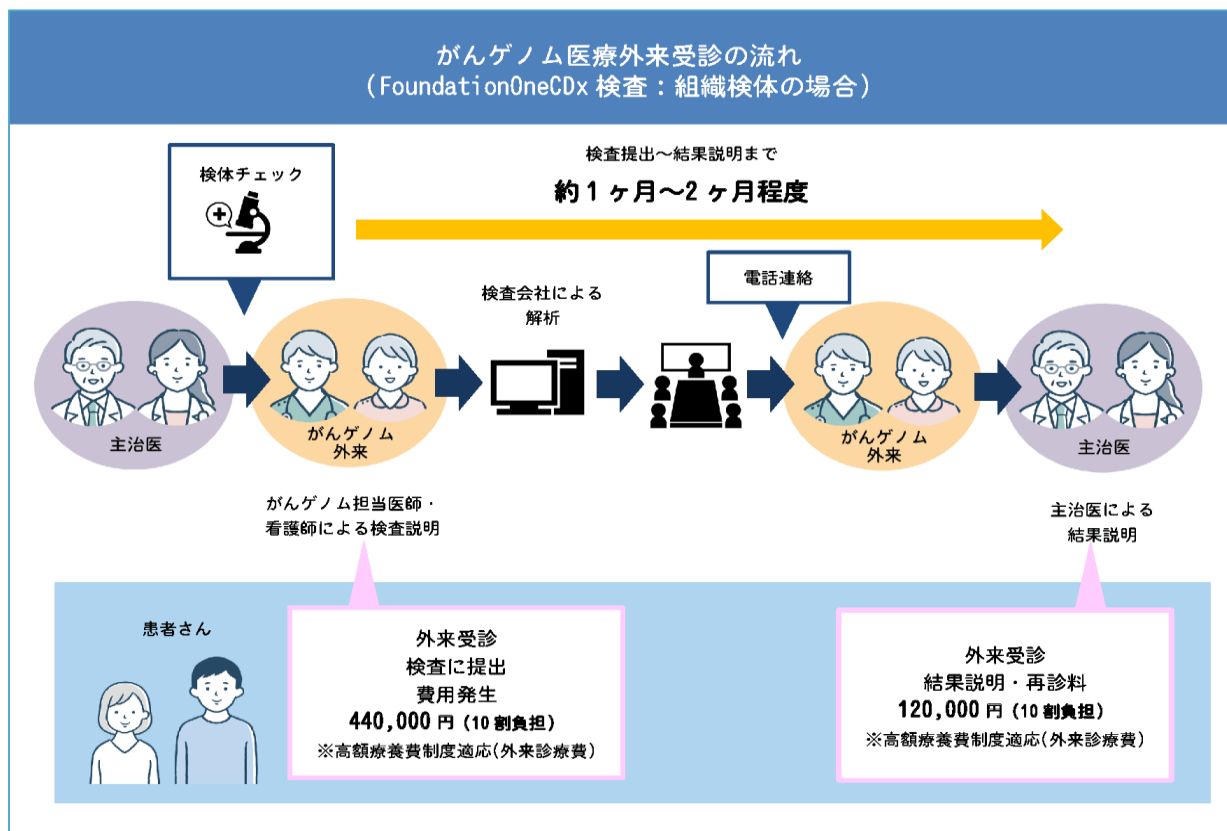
がんゲノム医療外来受診の流れ
（FoundationOneCDx 検査：組織検体の場合）

検体チェック

検査提出～結果説明まで
約１ヶ月～2 ヶ月程度

検査会社による解析

電話連絡

主治医

がんゲノム外来

がんゲノム外来

主治医

がんゲノム担当医師・看護師による検査説明

主治医による結果説明

患者さん

外来受診
検査に提出
費用発生
440,000 円（10 割負担）
※高額療養費制度適応(外来診療費)

外来受診
結果説明・再診料
120,000 円（10 割負担）
※高額療養費制度適応(外来診療費)